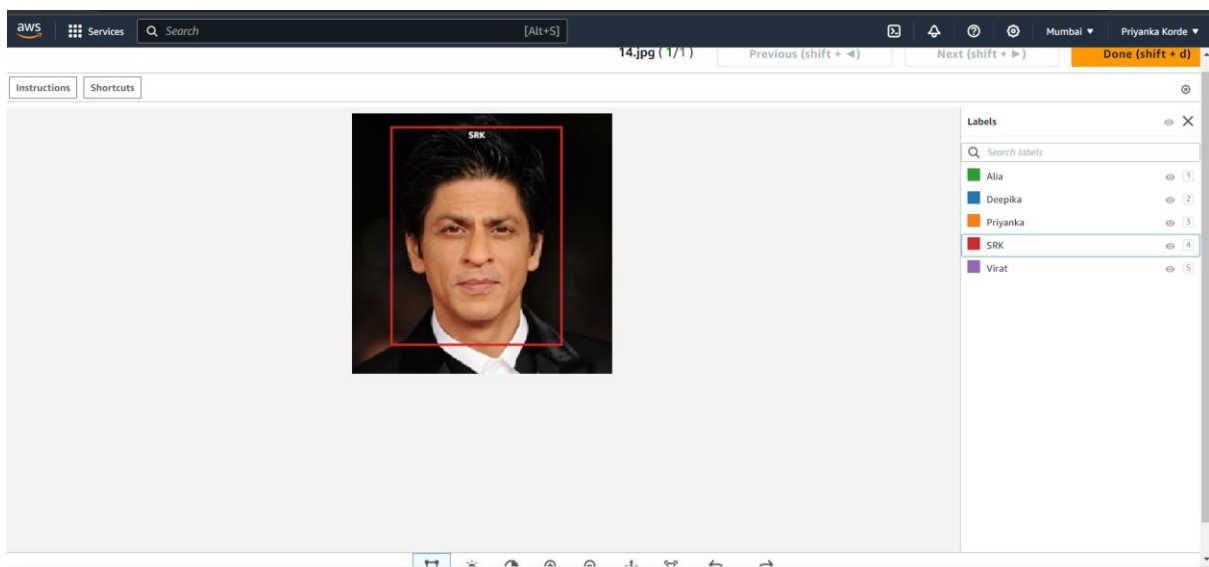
aws Services Search [Alt+S] Mumbai ▼ Priyanka Korde ▼

14.jpg (1/1) Previous (shift + ◄) Next (shift + ►) Done (shift + d)

Instructions Shortcuts

SRK

Labels

Search labels

Alia 1

Deepika 2

Priyanka 3

SRK 4

Virat 5